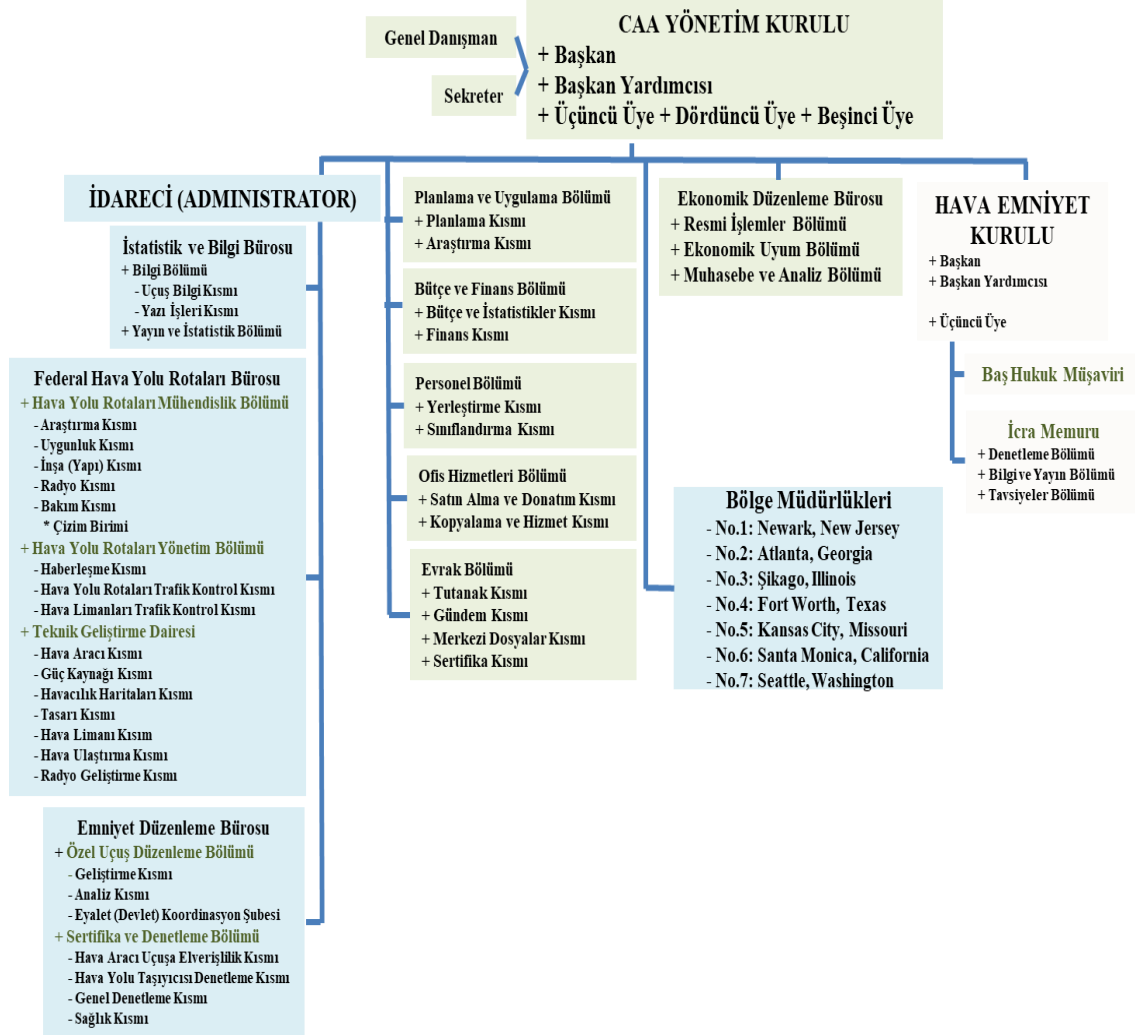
Genel Danışman

Sekreter

CAA YÖNETİM KURULU
+ Başkan
+ Başkan Yardımcısı
+ Üçüncü Üye + Dördüncü Üye + Beşinci Üye

İDARECİ (ADMINISTRATOR)

İstatistik ve Bilgi Bürosu
+ Bilgi Bölümü
- Uçuş Bilgi Kısmı
- Yazı İşleri Kısmı
+ Yayın ve İstatistik Bölümü

Federal Hava Yolu Rotaları Bürosu
+ Hava Yolu Rotaları Mühendislik Bölümü
- Araştırma Kısmı
- Uygunluk Kısmı
- İnşa (Yapı) Kısmı
- Radyo Kısmı
- Bakım Kısmı
* Çizim Birimi
+ Hava Yolu Rotaları Yönetim Bölümü
- Haberleşme Kısmı
- Hava Yolu Rotaları Trafik Kontrol Kısmı
- Hava Limanları Trafik Kontrol Kısmı
+ Teknik Geliştirme Dairesi
- Hava Aracı Kısmı
- Güç Kaynağı Kısmı
- Havacılık Haritaları Kısmı
- Tasarı Kısmı
- Hava Limanı Kısım
- Hava Ulaştırma Kısmı
- Radyo Geliştirme Kısmı

Emniyet Düzenleme Bürosu
+ Özel Uçuş Düzenleme Bölümü
- Geliştirme Kısmı
- Analiz Kısmı
- Eyalet (Devlet) Koordinasyon Şubesi
+ Sertifika ve Denetleme Bölümü
- Hava Aracı Uçuşa Elverişlilik Kısmı
- Hava Yolu Taşıyıcısı Denetleme Kısmı
- Genel Denetleme Kısmı
- Sağlık Kısmı

Planlama ve Uygulama Bölümü
+ Planlama Kısmı
+ Araştırma Kısmı

Bütçe ve Finans Bölümü
+ Bütçe ve İstatistikler Kısmı
+ Finans Kısmı

Personel Bölümü
+ Yerleştirme Kısmı
+ Sınıflandırma Kısmı

Ofis Hizmetleri Bölümü
+ Satın Alma ve Donatım Kısmı
+ Kopyalama ve Hizmet Kısmı

Evrak Bölümü
+ Tutanak Kısmı
+ Gündem Kısmı
+ Merkezi Dosyalar Kısmı
+ Sertifika Kısmı

Ekonomik Düzenleme Bürosu
+ Resmi İşlemler Bölümü
+ Ekonomik Uyum Bölümü
+ Muhasebe ve Analiz Bölümü

Bölge Müdürlükleri
- No.1: Newark, New Jersey
- No.2: Atlanta, Georgia
- No.3: Şikago, Illinois
- No.4: Fort Worth, Texas
- No.5: Kansas City, Missouri
- No.6: Santa Monica, California
- No.7: Seattle, Washington

HAVA EMNİYET KURULU
+ Başkan
+ Başkan Yardımcısı

+ Üçüncü Üye

Baş Hukuk Müşaviri

İcra Memuru
+ Denetleme Bölümü
+ Bilgi ve Yayın Bölümü
+ Tavsiyeler Bölümü